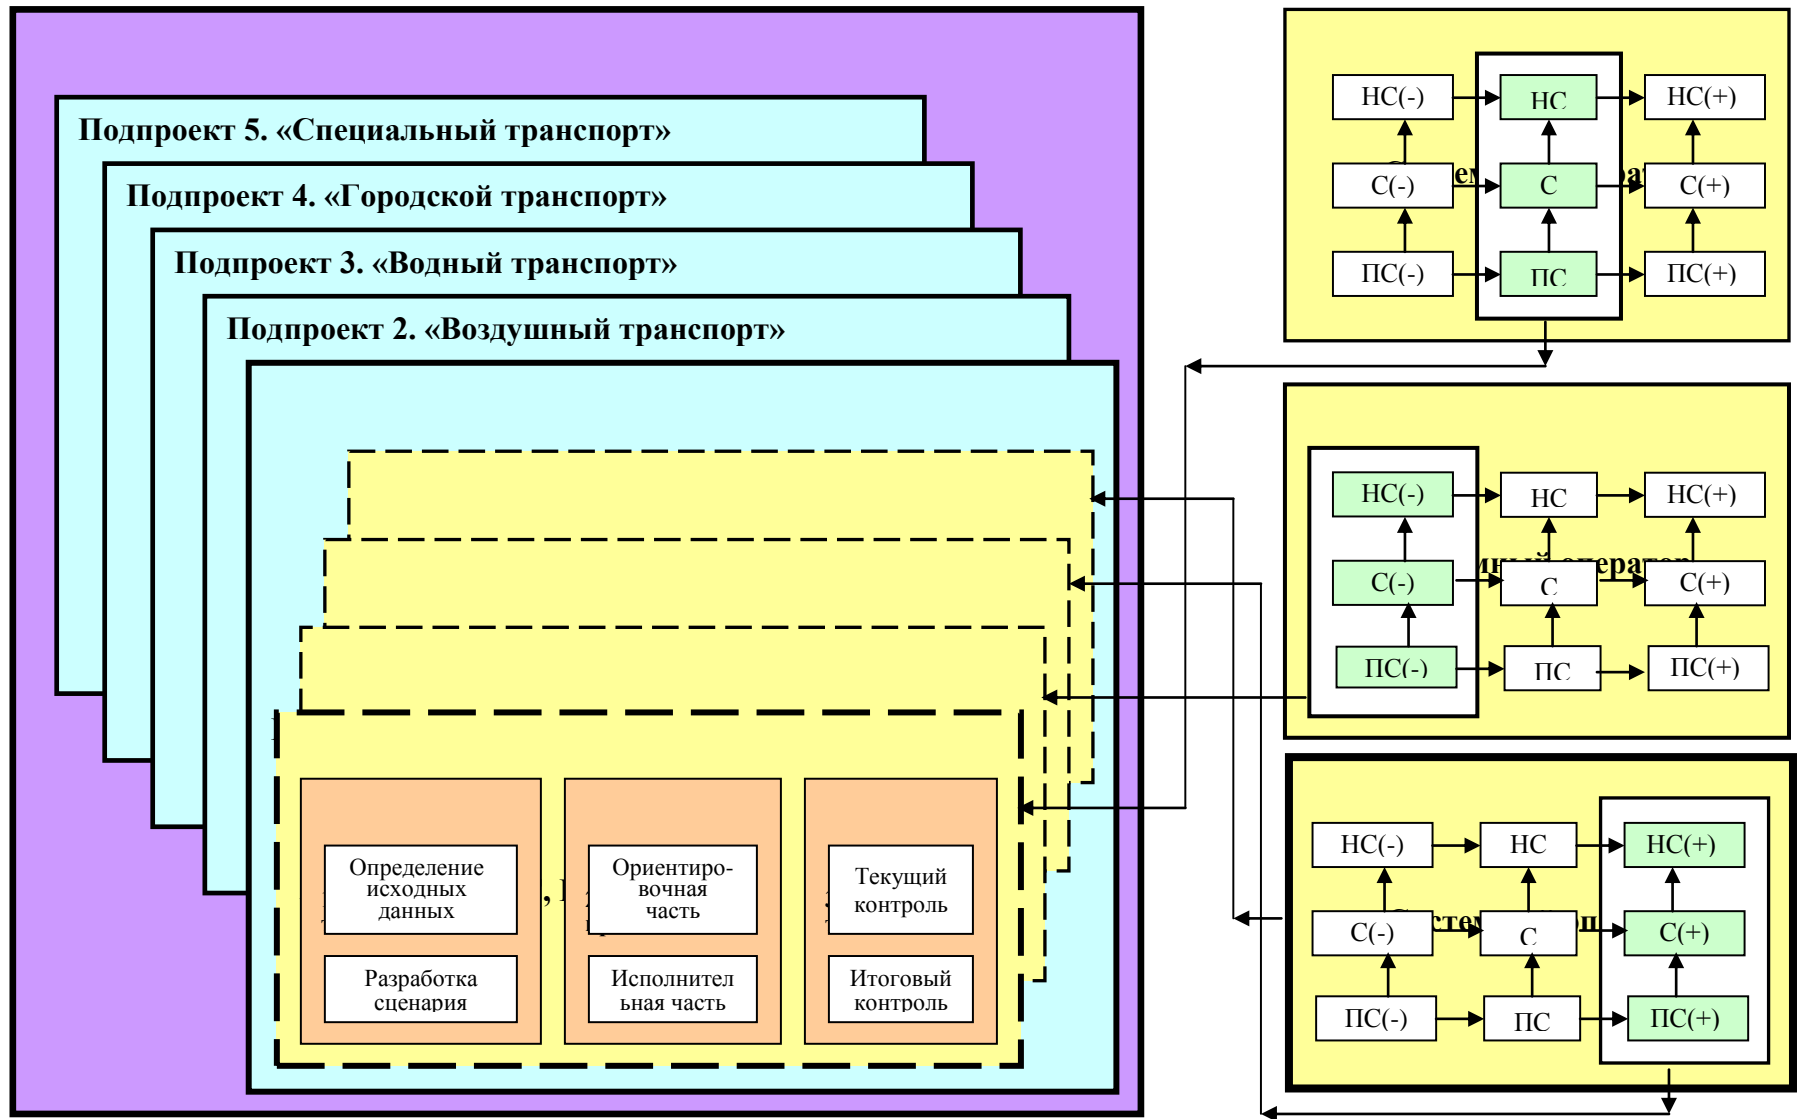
Подпроект 5. «Специальный транспорт»

Подпроект 4. «Городской транспорт»

Подпроект 3. «Водный транспорт»

Подпроект 2. «Воздушный транспорт»

Определение исходных данных

Разработка сценария

Ориентировочная часть

Исполнительная часть

Текущий контроль

Итоговый контроль

НС(-)
НС
НС(+)
С(-)
С
С(+)
ПС(-)
ПС
ПС(+)

НС(-)
НС
НС(+)
С(-)
С
С(+)
ПС(-)
ПС
ПС(+)

НС(-)
НС
НС(+)
С(-)
С
С(+)
ПС(-)
ПС
ПС(+)